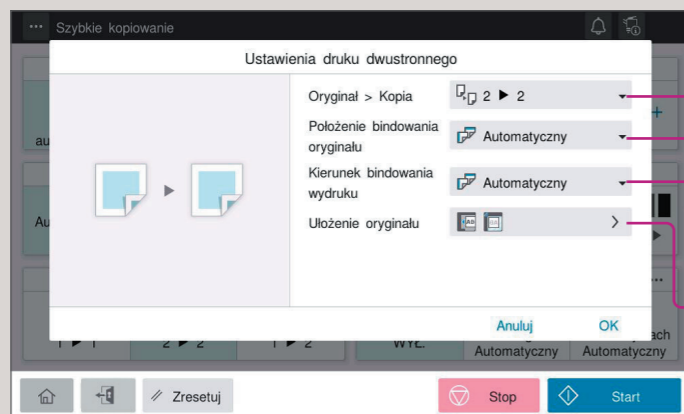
Szybkie kopiowanie

Ustawienia druku dwustronnego

Oryginał > Kopia
2 ▶ 2

Położenie bindowania oryginału
Automatyczny

Kierunek bindowania wydruku
Automatyczny

Ułożenie oryginału

Anuluj
OK

au
Au
1 ▶ 1
2 ▶ 2
1 ▶ 2
WYŁ.
Automatyczny
ach
Automatyczny

Zresetuj
Stop
Start